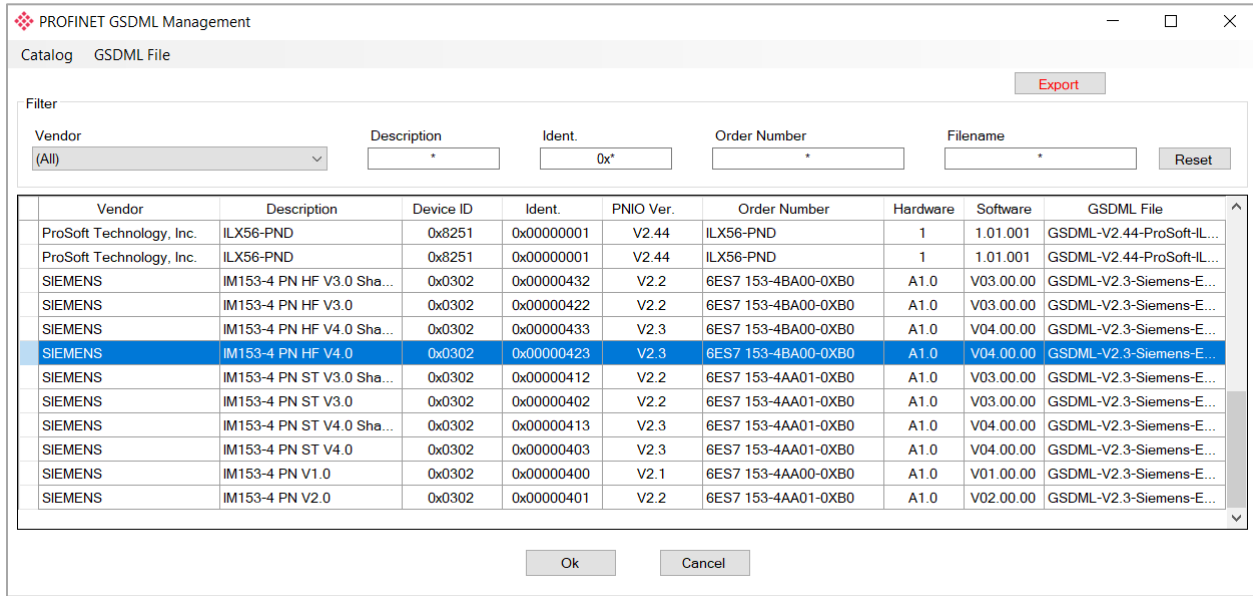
PROFINET GSDML Management

Catalog GSDML File

Export

Filter

Vendor
(All)

Description
*

Ident.
0x*

Order Number
*

Filename
*

Reset

| Vendor | Description | Device ID | Ident. | PNIO Ver. | Order Number | Hardware | Software | GSDML File |
|---|---|---|---|---|---|---|---|---|
| ProSoft Technology, Inc. | ILX56-PND | 0x8251 | 0x00000001 | V2.44 | ILX56-PND | 1 | 1.01.001 | GSDML-V2.44-ProSoft-IL... |
| ProSoft Technology, Inc. | ILX56-PND | 0x8251 | 0x00000001 | V2.44 | ILX56-PND | 1 | 1.01.001 | GSDML-V2.44-ProSoft-IL... |
| SIEMENS | IM153-4 PN HF V3.0 Sha... | 0x0302 | 0x00000432 | V2.2 | 6ES7 153-4BA00-0XB0 | A1.0 | V03.00.00 | GSDML-V2.3-Siemens-E... |
| SIEMENS | IM153-4 PN HF V3.0 | 0x0302 | 0x00000422 | V2.2 | 6ES7 153-4BA00-0XB0 | A1.0 | V03.00.00 | GSDML-V2.3-Siemens-E... |
| SIEMENS | IM153-4 PN HF V4.0 Sha... | 0x0302 | 0x00000433 | V2.3 | 6ES7 153-4BA00-0XB0 | A1.0 | V04.00.00 | GSDML-V2.3-Siemens-E... |
| SIEMENS | IM153-4 PN HF V4.0 | 0x0302 | 0x00000423 | V2.3 | 6ES7 153-4BA00-0XB0 | A1.0 | V04.00.00 | GSDML-V2.3-Siemens-E... |
| SIEMENS | IM153-4 PN ST V3.0 Sha... | 0x0302 | 0x00000412 | V2.2 | 6ES7 153-4AA01-0XB0 | A1.0 | V03.00.00 | GSDML-V2.3-Siemens-E... |
| SIEMENS | IM153-4 PN ST V3.0 | 0x0302 | 0x00000402 | V2.2 | 6ES7 153-4AA01-0XB0 | A1.0 | V03.00.00 | GSDML-V2.3-Siemens-E... |
| SIEMENS | IM153-4 PN ST V4.0 Sha... | 0x0302 | 0x00000413 | V2.3 | 6ES7 153-4AA01-0XB0 | A1.0 | V04.00.00 | GSDML-V2.3-Siemens-E... |
| SIEMENS | IM153-4 PN ST V4.0 | 0x0302 | 0x00000403 | V2.3 | 6ES7 153-4AA01-0XB0 | A1.0 | V04.00.00 | GSDML-V2.3-Siemens-E... |
| SIEMENS | IM153-4 PN V1.0 | 0x0302 | 0x00000400 | V2.1 | 6ES7 153-4AA00-0XB0 | A1.0 | V01.00.00 | GSDML-V2.3-Siemens-E... |
| SIEMENS | IM153-4 PN V2.0 | 0x0302 | 0x00000401 | V2.2 | 6ES7 153-4AA01-0XB0 | A1.0 | V02.00.00 | GSDML-V2.3-Siemens-E... |

Ok Cancel